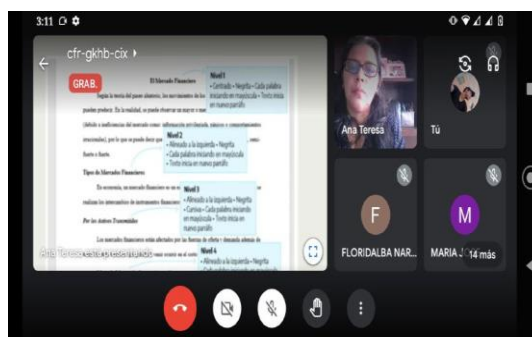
3:11

cfr-gkhb-cix

GRAB.

El Mercado Financiero

Nivel 1
• Centrado • Negrita • Cada palabra iniciando en mayúscula • Texto inicia en nuevo parrafo

Nivel 2
• Alineado a la izquierda • Negrita
• Cada palabra iniciando en mayúscula
• Texto inicia en nuevo parrafo

Tipos de Mercados Financieros

Nivel 3
• Alineado a la izquierda • Negrita
• Cursiva • Cada palabra iniciando en mayúscula • Texto inicia en nuevo parrafo

Por los Activos Transmitidos

Nivel 4
• Alineado a la izquierda • Negrita

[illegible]

Ana Teresa

Tú

F
FLORIDALBA NAR...

M
MARIA J...

14 más